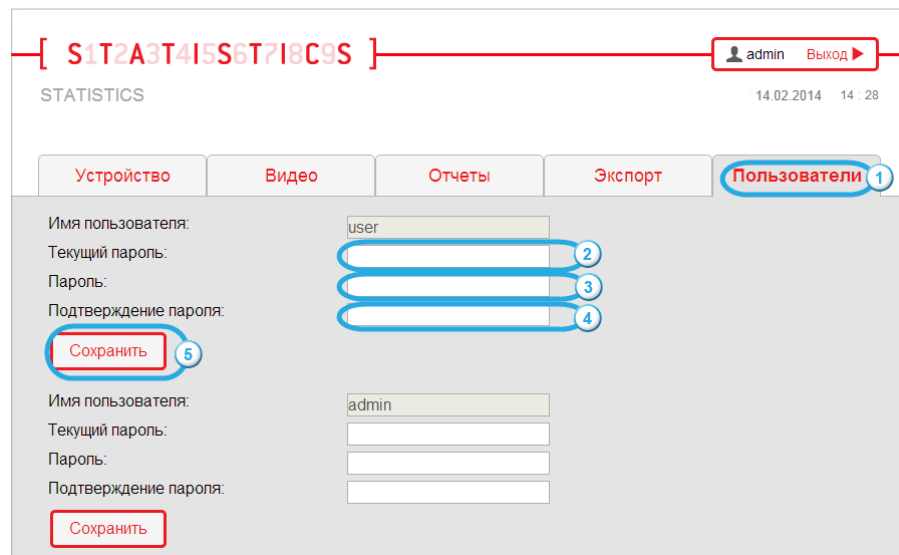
[ S1T2A3T4I5S6T7I8C9S ]

admin Выход ▶

STATISTICS

14.02.2014 14 : 28

Устройство | Видео | Отчеты | Экспорт | Пользователи 1

Имя пользователя: user
Текущий пароль: 2
Пароль: 3
Подтверждение пароля: 4

Сохранить 5

Имя пользователя: admin
Текущий пароль:
Пароль:
Подтверждение пароля:

Сохранить